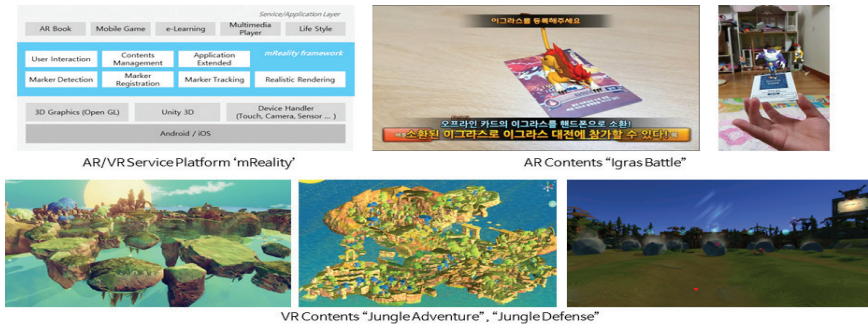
Service/Application Layer

AR Book

Mobile Game

e-Learning

Multimedia Player

Life Style

mReality framework

User Interaction

Contents Management

Application Extended

Marker Detection

Marker Registration

Marker Tracking

Realistic Rendering

3D Graphics (Open GL)

Unity 3D

Device Handler (Touch, Camera, Sensor ... )

Android / iOS

AR/VR Service Platform 'mReality'

이그라스를 등록해주세요

오프라인 카드의 이그라스를 핸드폰으로 소환!

소환된 이그라스로 이그라스 대전에 참가할 수 있다!

AR Contents "Igras Battle"

VR Contents "Jungle Adventure", "Jungle Defense"